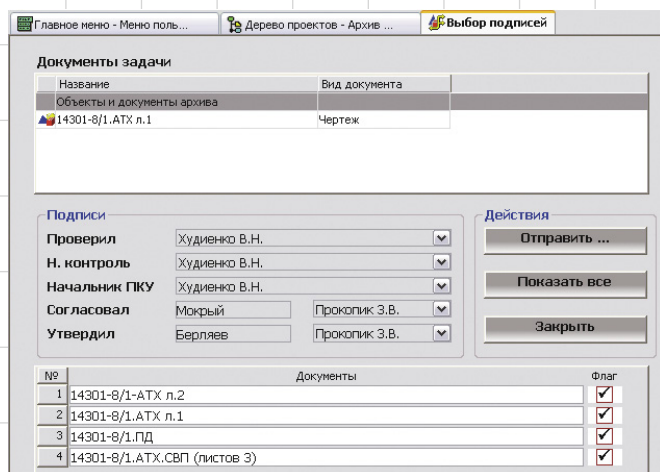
Главное меню - Меню поль... | Дерево проектов - Архив ... | Выбор подписей

Документы задачи

| Название | Вид документа |
|---|---|
| Объекты и документы архива | |
| 14301-8/1.АТХ л.1 | Чертеж |

Подписи

Проверил Худиенко В.Н.

Н. контроль Худиенко В.Н.

Начальник ПКУ Худиенко В.Н.

Согласовал Мокрый Прокопик З.В.

Утвердил Берляев Прокопик З.В.

Действия

Отправить ...

Показать все

Закрыть

| № | Документы | Флаг |
|---|---|---|
| 1 | 14301-8/1-АТХ л.2 | ✓ |
| 2 | 14301-8/1.АТХ л.1 | ✓ |
| 3 | 14301-8/1.ПД | ✓ |
| 4 | 14301-8/1.АТХ.СВП (листов 3) | ✓ |